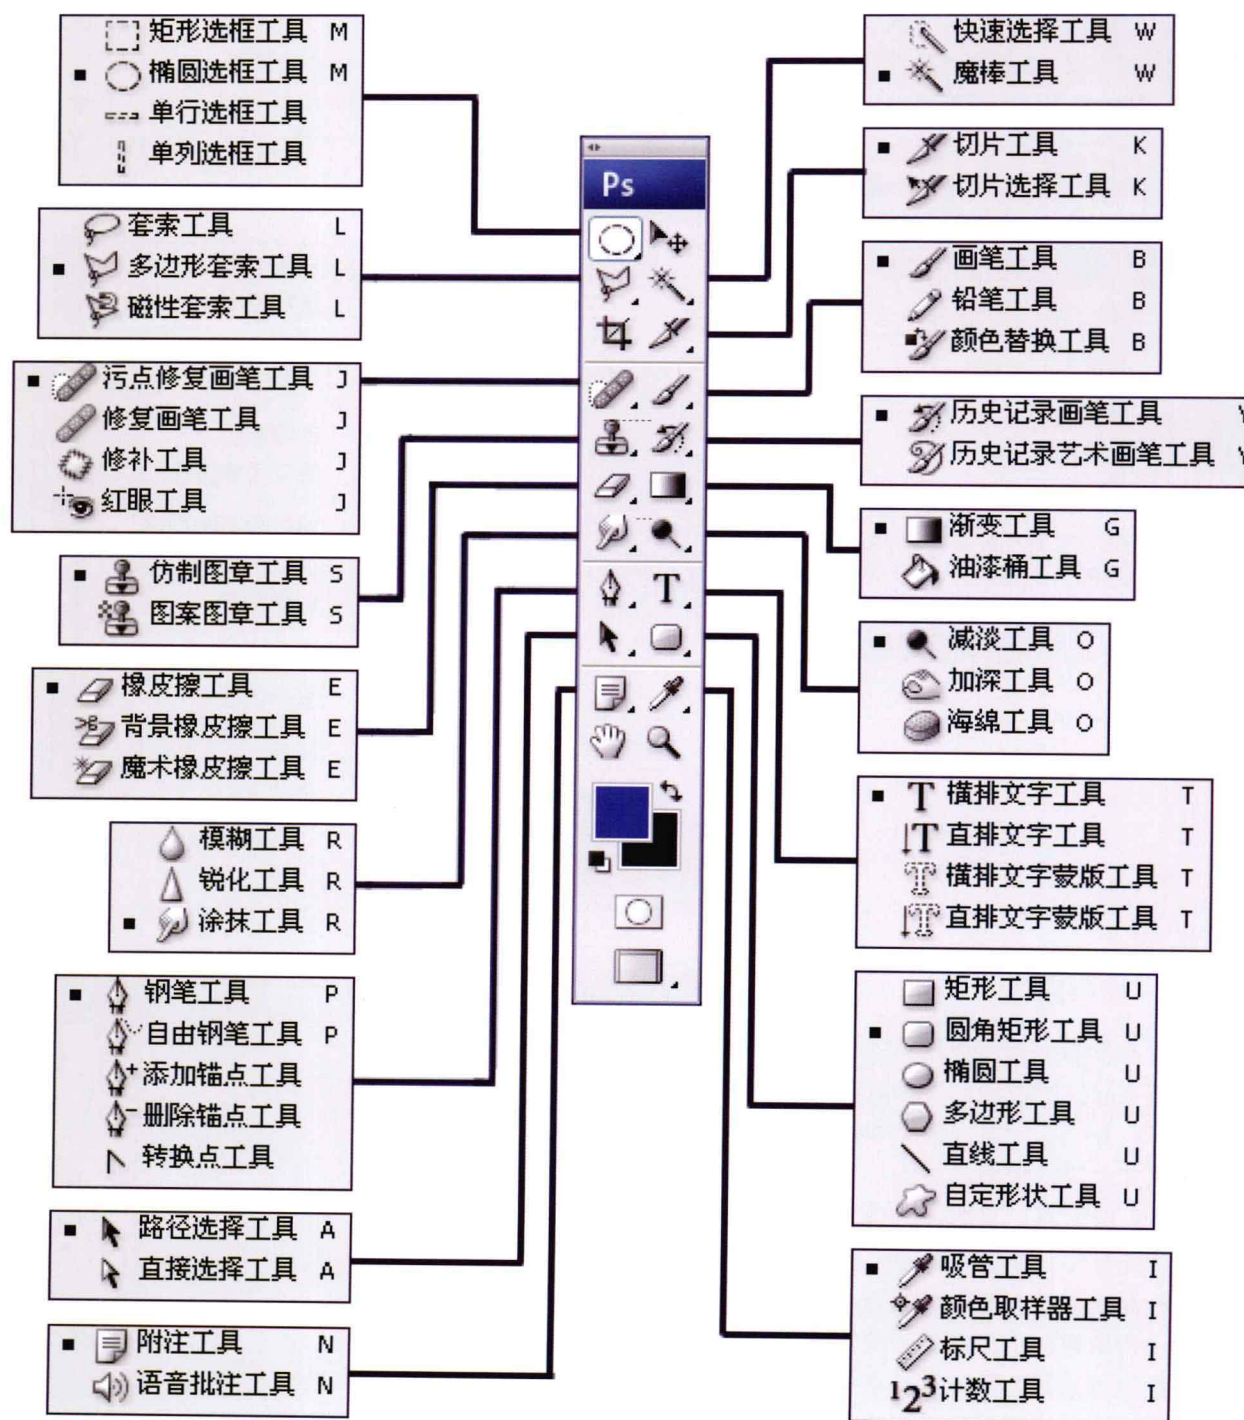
矩形选框工具 M
■ 椭圆选框工具 M
单行选框工具
单列选框工具

套索工具 L
■ 多边形套索工具 L
磁性套索工具 L

■ 污点修复画笔工具 J
修复画笔工具 J
修补工具 J
红眼工具 J

■ 仿制图章工具 S
图案图章工具 S

■ 橡皮擦工具 E
背景橡皮擦工具 E
魔术橡皮擦工具 E

模糊工具 R
锐化工具 R
■ 涂抹工具 R

■ 钢笔工具 P
自由钢笔工具 P
添加锚点工具
删除锚点工具
转换点工具

■ 路径选择工具 A
直接选择工具 A

■ 附注工具 N
语音批注工具 N

Ps

T

快速选择工具 W
■ 魔棒工具 W

■ 切片工具 K
切片选择工具 K

■ 画笔工具 B
铅笔工具 B
颜色替换工具 B

■ 历史记录画笔工具 Y
历史记录艺术画笔工具 Y

■ 渐变工具 G
油漆桶工具 G

■ 减淡工具 O
加深工具 O
海绵工具 O

■ 横排文字工具 T
直排文字工具 T
横排文字蒙版工具 T
直排文字蒙版工具 T

矩形工具 U
■ 圆角矩形工具 U
椭圆工具 U
多边形工具 U
直线工具 U
自定形状工具 U

■ 吸管工具 I
颜色取样器工具 I
标尺工具 I
$1_2 3$ 计数工具 I